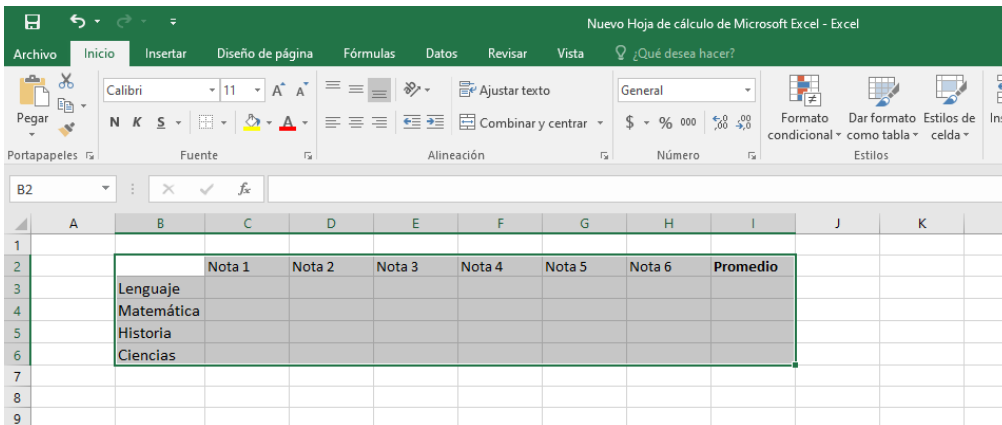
Nuevo Hoja de cálculo de Microsoft Excel - Excel

Archivo Inicio Insertar Diseño de página Fórmulas Datos Revisar Vista ¿Qué desea hacer?

Pegar
Portapapeles
Calibri 11
N K S
Fuente
Ajustar texto
Combinar y centrar
Alineación
General
$ % 000
Número
Formato condicional
Dar formato como tabla
Estilos de celda
Estilos
Ins

B2 $f_x$

| | A | B | C | D | E | F | G | H | I | J | K |
|---|---|---|---|---|---|---|---|---|---|---|---|
| 1 | | | | | | | | | | | |
| 2 | | | Nota 1 | Nota 2 | Nota 3 | Nota 4 | Nota 5 | Nota 6 | Promedio | | |
| 3 | | Lenguaje | | | | | | | | | |
| 4 | | Matemática | | | | | | | | | |
| 5 | | Historia | | | | | | | | | |
| 6 | | Ciencias | | | | | | | | | |
| 7 | | | | | | | | | | | |
| 8 | | | | | | | | | | | |
| 9 | | | | | | | | | | | |